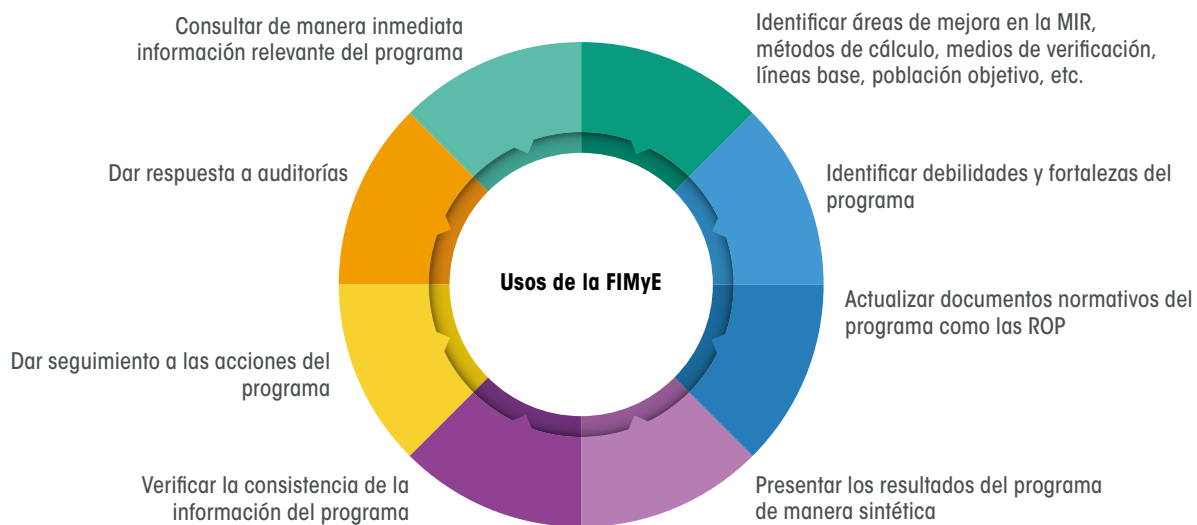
Usos de la FIMyE

Identificar áreas de mejora en la MIR, métodos de cálculo, medios de verificación, líneas base, población objetivo, etc.

Identificar debilidades y fortalezas del programa

Actualizar documentos normativos del programa como las ROP

Presentar los resultados del programa de manera sintética

Verificar la consistencia de la información del programa

Dar seguimiento a las acciones del programa

Dar respuesta a auditorías

Consultar de manera inmediata información relevante del programa